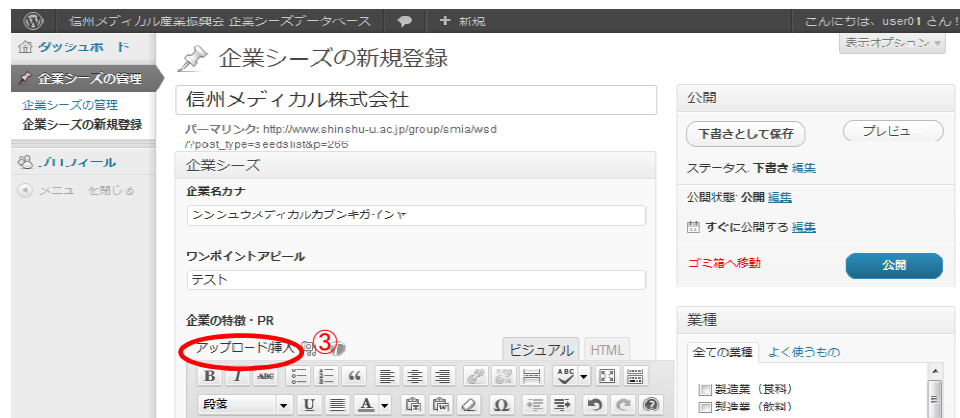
信州メディカル産業振興会 企業シーズデータベース
新規
こんにちは、user01 さん!
表示オプション
ダッシュボード
企業シーズの管理
企業シーズの管理
企業シーズの新規登録
プロフィール
メニューを閉じる

企業シーズの新規登録
信州メディカル株式会社
パーマリンク: http://www.shinshu-u.ac.jp/group/smia/wsd/?post_type=seedslist&p=266
企業シーズ
企業名カナ
シンシュウメディカルカブシキガイシャ
ワンポイントアピール
テスト
企業の特徴・PR
アップロード/挿入
③
ビジュアル
HTML
B
I
ABC
“
段落
U
A
Ω

公開
下書きとして保存
プレビュー
ステータス: 下書き 編集
公開状態: 公開 編集
すぐに公開する 編集
ゴミ箱へ移動
公開
業種
全ての業種
よく使うもの
製造業（食料）
製造業（飲料）